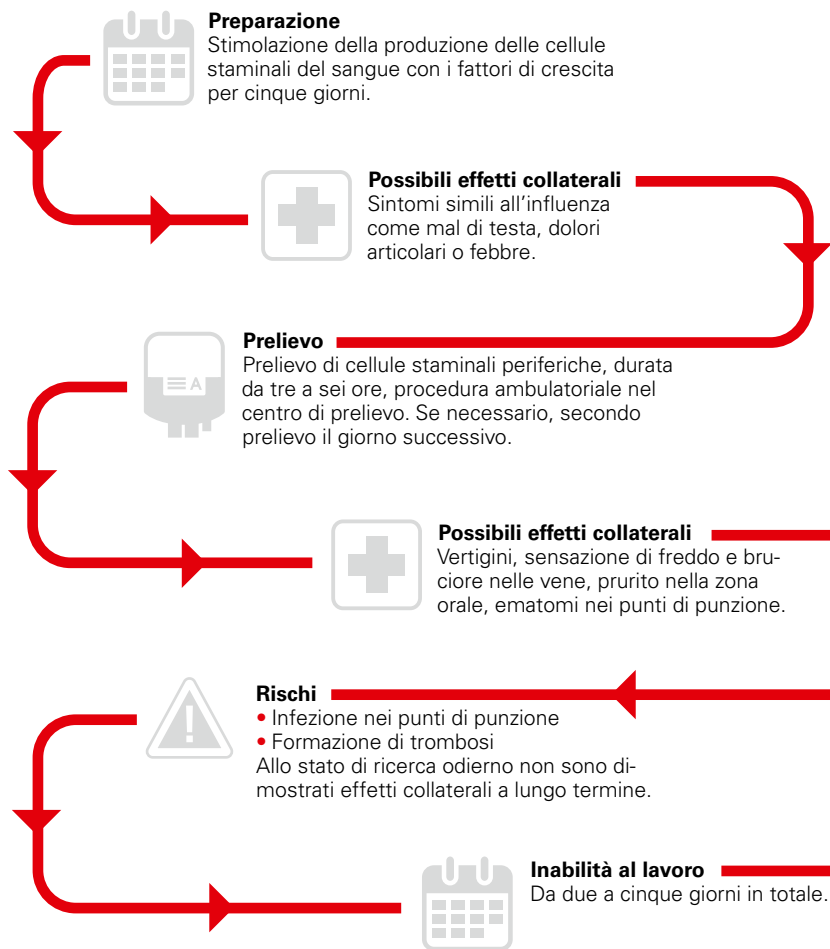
**Preparazione**
Stimolazione della produzione delle cellule staminali del sangue con i fattori di crescita per cinque giorni.

**Possibili effetti collaterali**
Sintomi simili all'influenza come mal di testa, dolori articolari o febbre.

**Prelievo**
Prelievo di cellule staminali periferiche, durata da tre a sei ore, procedura ambulatoriale nel centro di prelievo. Se necessario, secondo prelievo il giorno successivo.

≡ A

**Possibili effetti collaterali**
Vertigini, sensazione di freddo e bruciore nelle vene, prurito nella zona orale, ematomi nei punti di punzione.

**Rischi**
• Infezione nei punti di punzione
• Formazione di trombosi
Allo stato di ricerca odierno non sono dimostrati effetti collaterali a lungo termine.

**Inabilità al lavoro**
Da due a cinque giorni in totale.